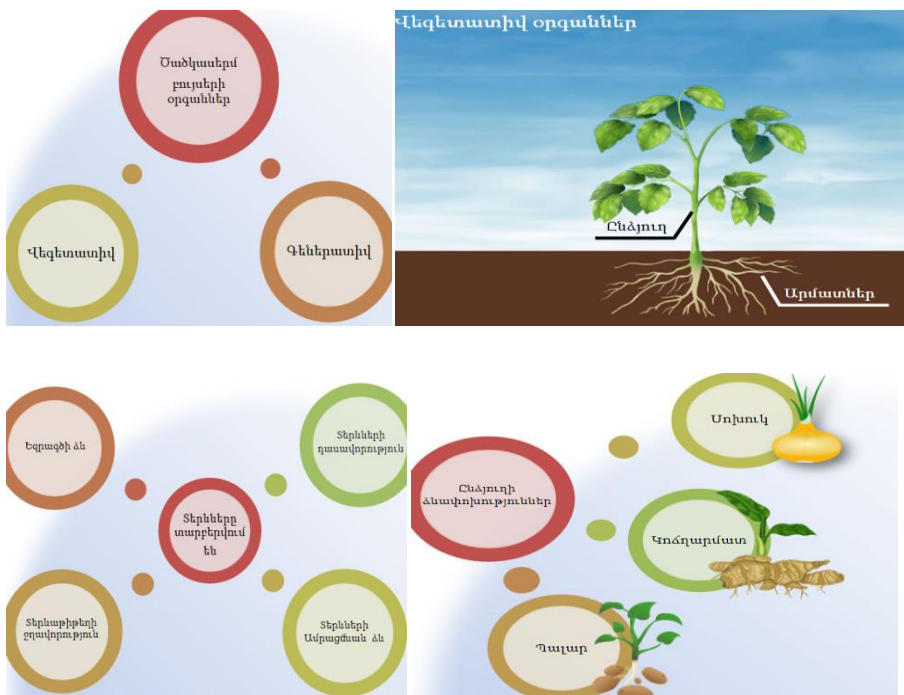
Ծածկասերմ բույսերի օրգաններ

Վեգետատիվ

Գեներատիվ

Վեգետատիվ օրգաններ

Ընձյուղ

Արմատներ

Եզրագծի ձև

Տերևների դասավորություն

Տերևները տարբերվում են

Տերևաթիթեղի ջղավորություն

Տերևների Ամրացման ձև

Սոխուկ

Ընձյուղի ձևափոխություններ

Կոճղարմատ

Պալար